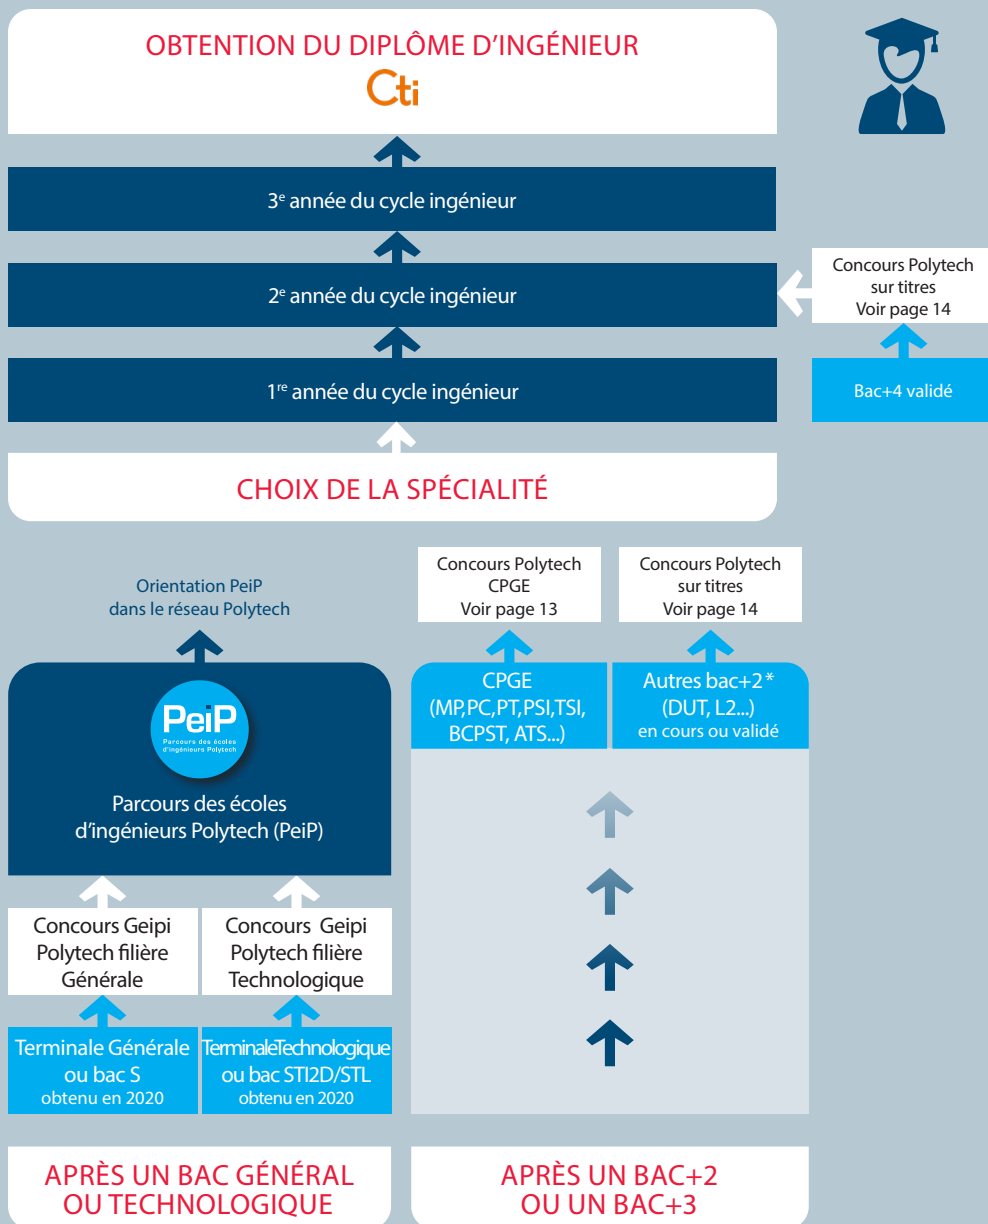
OBTENTION DU DIPLÔME D'INGÉNIEUR
Cti

3$^{e}$ année du cycle ingénieur

2$^{e}$ année du cycle ingénieur

Concours Polytech sur titres Voir page 14

1$^{re}$ année du cycle ingénieur

Bac+4 validé

CHOIX DE LA SPÉCIALITÉ

Orientation PeiP dans le réseau Polytech

Concours Polytech CPGE Voir page 13

Concours Polytech sur titres Voir page 14

PeiP
Parcours des écoles d'ingénieurs Polytech

Parcours des écoles d'ingénieurs Polytech (PeiP)

CPGE (MP,PC,PT,PSI,TSI, BCPST, ATS...)

Autres bac+2* (DUT, L2...) en cours ou validé

Concours Geipi Polytech filière Générale

Concours Geipi Polytech filière Technologique

Terminale Générale ou bac S obtenu en 2020

TerminaleTechnologique ou bac STI2D/STL obtenu en 2020

APRÈS UN BAC GÉNÉRAL OU TECHNOLOGIQUE

APRÈS UN BAC+2 OU UN BAC+3